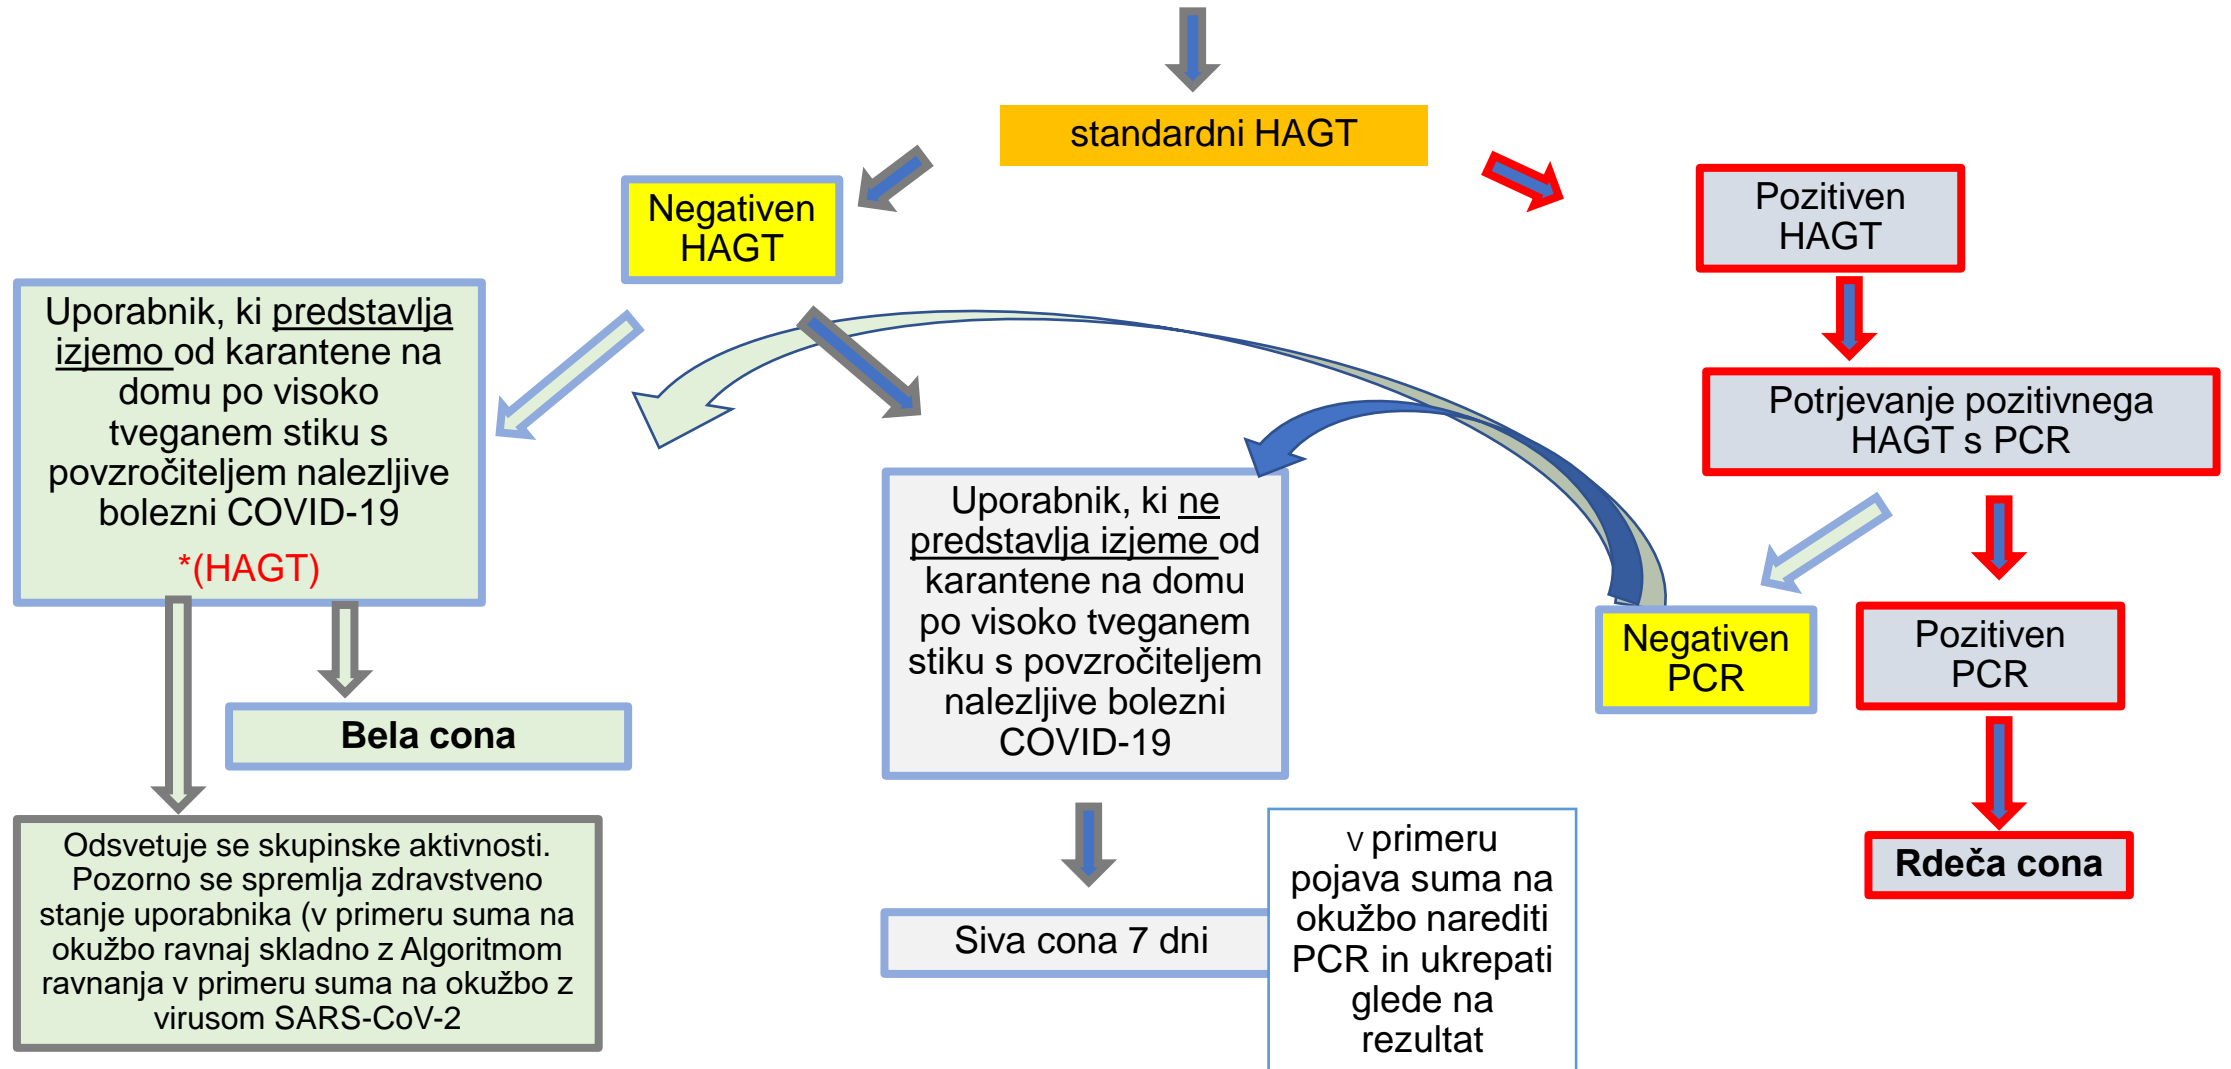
standardni HAGT

Negativen HAGT

Pozitiven HAGT

Potrjevanje pozitivnega HAGT s PCR

Uporabnik, ki predstavlja izjemo od karantene na domu po visoko tveganem stiku s povzročiteljem nalezljive bolezni COVID-19

*(HAGT)

Bela cona

Odsvetuje se skupinske aktivnosti. Pozorno se spremlja zdravstveno stanje uporabnika (v primeru suma na okužbo ravnaj skladno z Algoritmom ravnanja v primeru suma na okužbo z virusom SARS-CoV-2

Uporabnik, ki ne predstavlja izjeme od karantene na domu po visoko tveganem stiku s povzročiteljem nalezljive bolezni COVID-19

Siva cona 7 dni

v primeru pojava suma na okužbo narediti PCR in ukrepati glede na rezultat

Negativen PCR

Pozitiven PCR

Rdeča cona